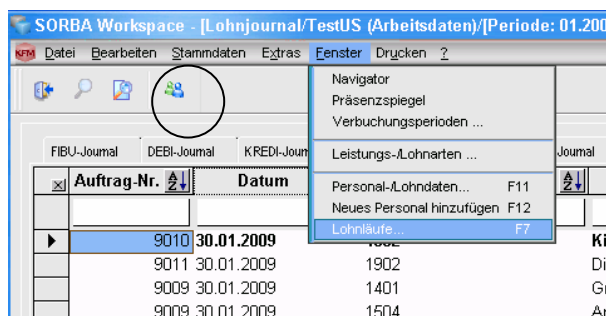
SORBA Workspace - [Lohnjournal/TestUS (Arbeitsdaten)/[Periode: 01.200

KFM Datei Bearbeiten Stammdaten Extras Fenster Drucken ?

Navigator
Präsenzspiegel
Verbuchungsperioden ...
Leistungs-/Lohnarten ...
Personal-/Lohndaten... F11
Neues Personal hinzufügen F12
Lohnläufe... F7

FIBU-Journal DEBI-Journal KREDI-Jour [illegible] Journal

| Auftrag-Nr. | Datum | | |
|---|---|---|---|
| 9010 | 30.01.2009 | 1902 | Ki |
| 9011 | 30.01.2009 | 1902 | Di |
| 9009 | 30.01.2009 | 1401 | Gr |
| 9009 | 30.01.2009 | 1504 | Ar |